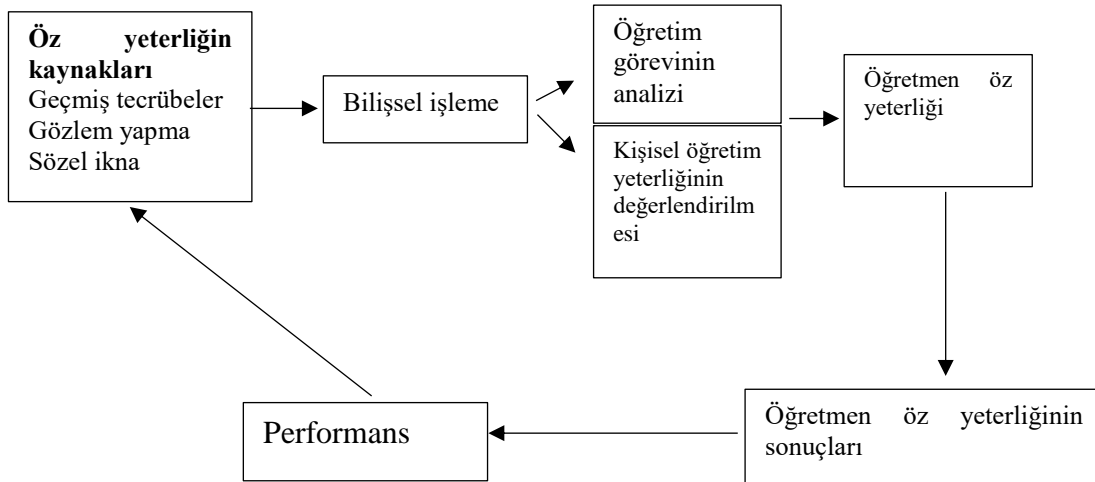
**Öz yeterliğin kaynakları**
Geçmiş tecrübeler
Gözlem yapma
Sözel ikna

Bilişsel işleme

Öğretim görevinin analizi

Kişisel öğretim yeterliğinin değerlendirilm esi

Öğretmen öz yeterliği

Öğretmen öz yeterliğinin sonuçları

Performans